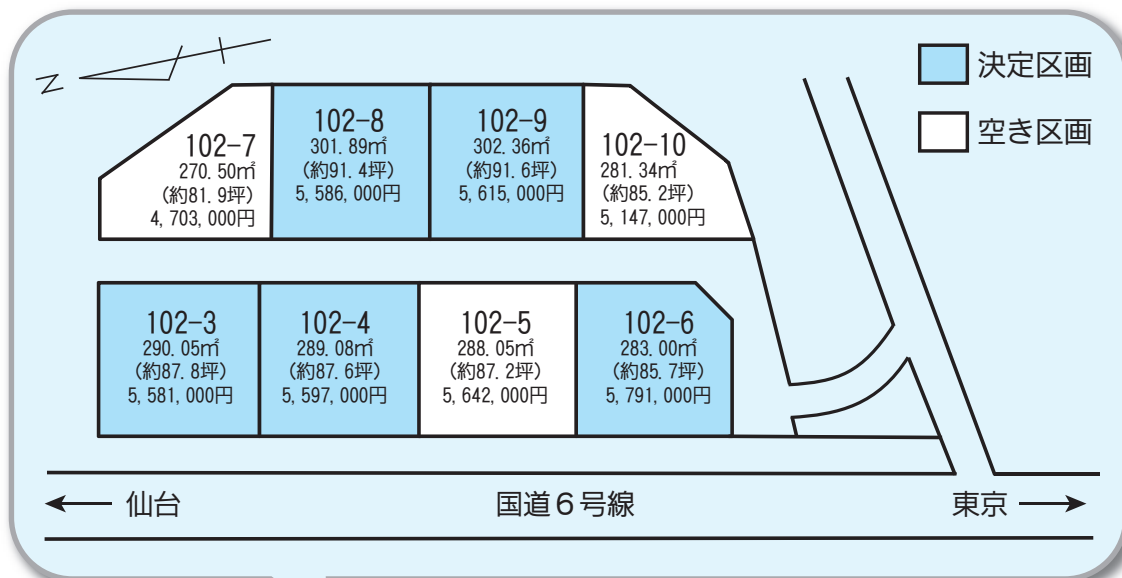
N

決定区画

空き区画

102-7
270.50㎡
(約81.9坪)
4,703,000円

102-8
301.89㎡
(約91.4坪)
5,586,000円

102-9
302.36㎡
(約91.6坪)
5,615,000円

102-10
281.34㎡
(約85.2坪)
5,147,000円

102-3
290.05㎡
(約87.8坪)
5,581,000円

102-4
289.08㎡
(約87.6坪)
5,597,000円

102-5
288.05㎡
(約87.2坪)
5,642,000円

102-6
283.00㎡
(約85.7坪)
5,791,000円

← 仙台

国道6号線

東京 →